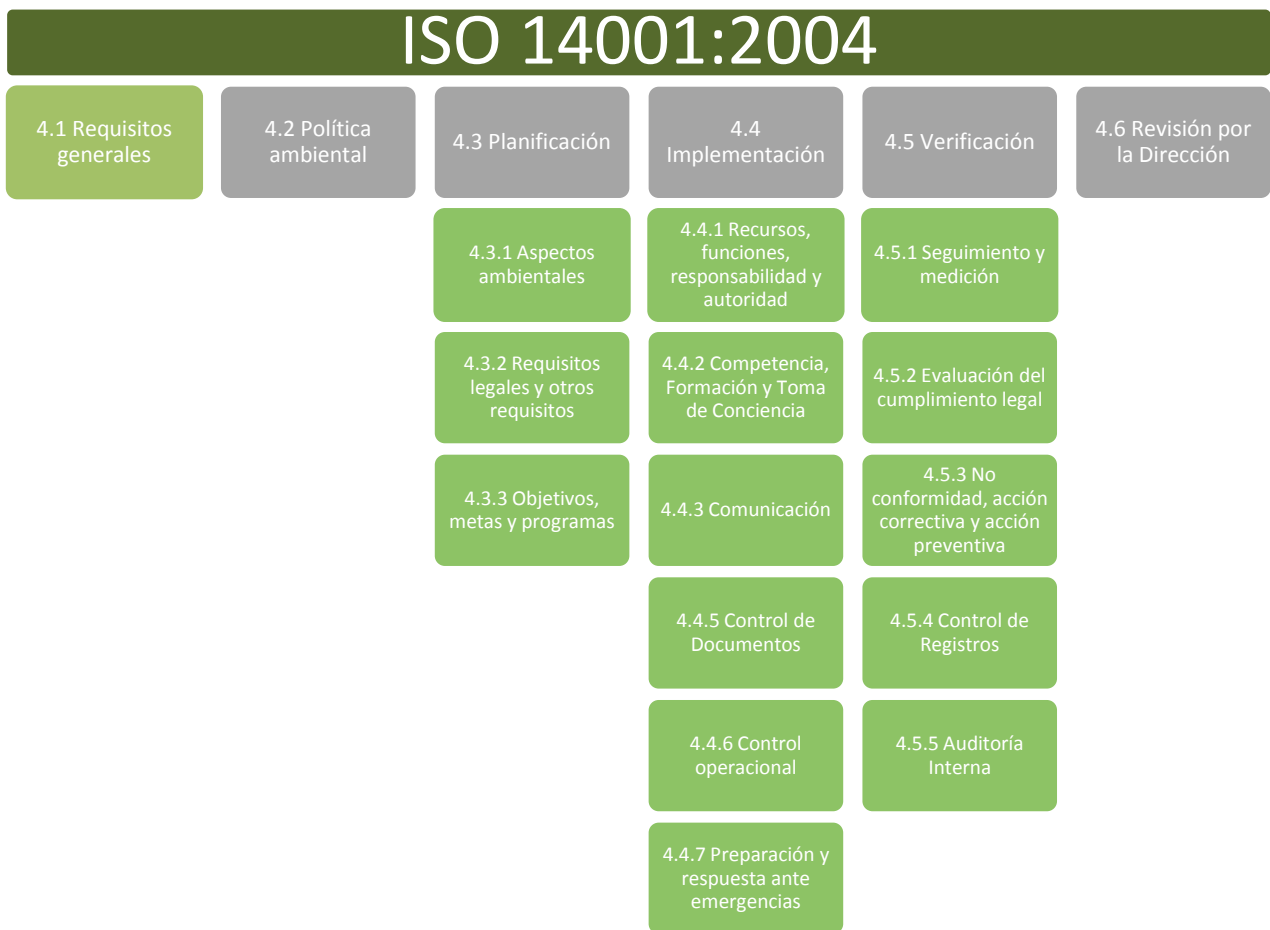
ISO 14001:2004

4.1 Requisitos generales

4.2 Política ambiental

4.3 Planificación

4.3.1 Aspectos ambientales

4.3.2 Requisitos legales y otros requisitos

4.3.3 Objetivos, metas y programas

4.4 Implementación

4.4.1 Recursos, funciones, responsabilidad y autoridad

4.4.2 Competencia, Formación y Toma de Conciencia

4.4.3 Comunicación

4.4.5 Control de Documentos

4.4.6 Control operacional

4.4.7 Preparación y respuesta ante emergencias

4.5 Verificación

4.5.1 Seguimiento y medición

4.5.2 Evaluación del cumplimiento legal

4.5.3 No conformidad, acción correctiva y acción preventiva

4.5.4 Control de Registros

4.5.5 Auditoría Interna

4.6 Revisión por la Dirección